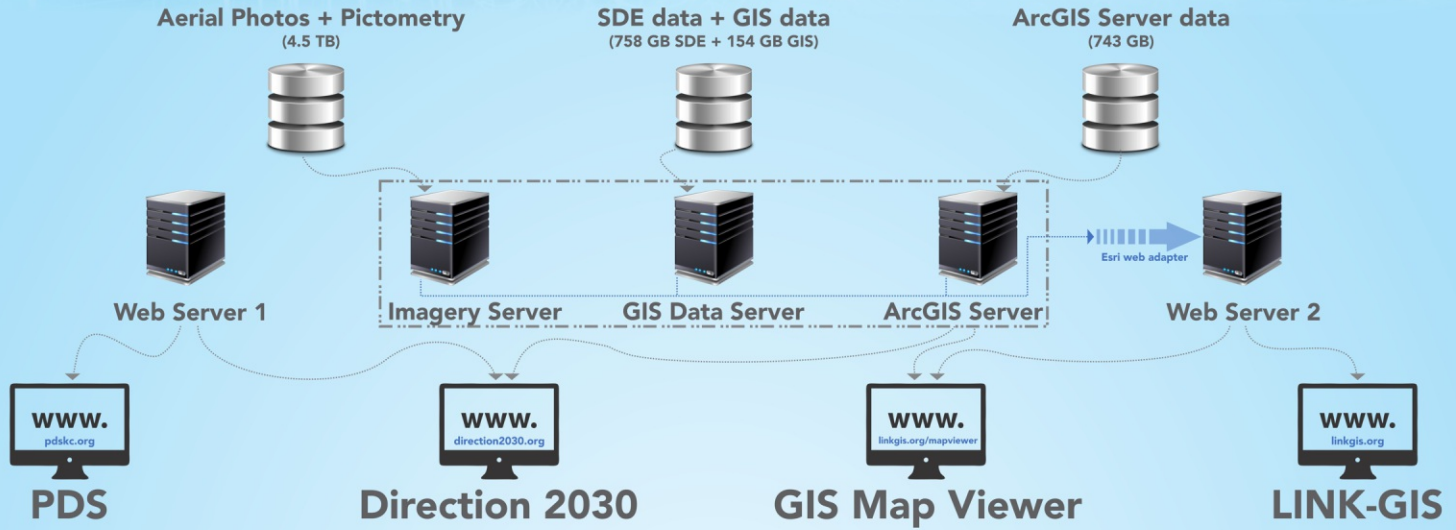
Aerial Photos + Pictometry
(4.5 TB)

SDE data + GIS data
(758 GB SDE + 154 GB GIS)

ArcGIS Server data
(743 GB)

Web Server 1

Imagery Server

GIS Data Server

ArcGIS Server

Esri web adapter

Web Server 2

www.
pdskc.org

PDS

www.
direction2030.org

Direction 2030

www.
linkgis.org/mapviewer

GIS Map Viewer

www.
linkgis.org

LINK-GIS